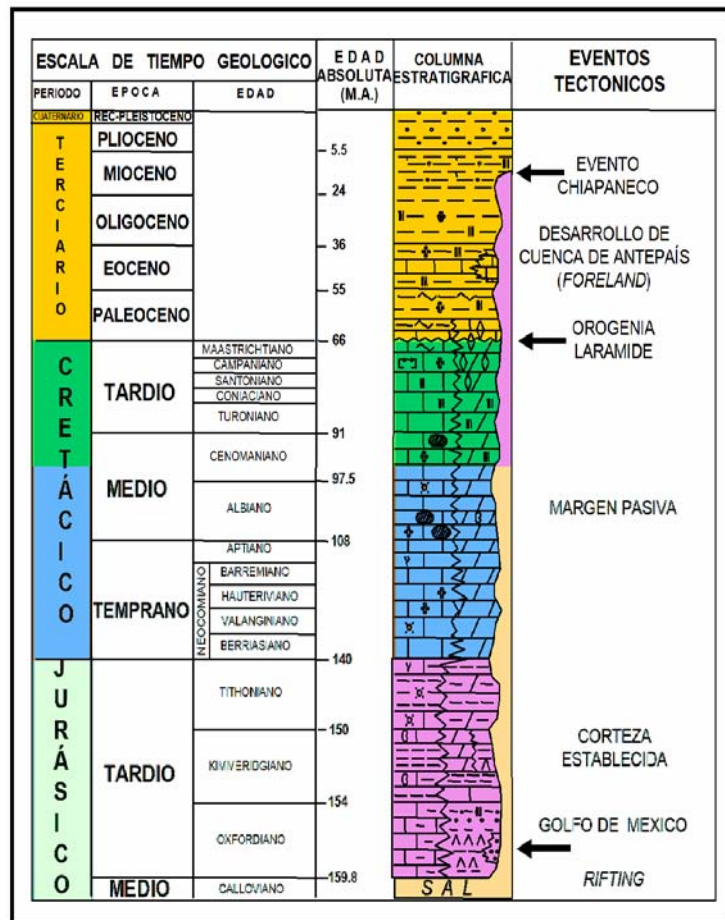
| ESCALA DE TIEMPO GEOLOGICO | | | EDAD ABSOLUTA (M.A.) | COLUMNA ESTRATIGRAFICA | EVENTOS TECTONICOS |
|---|---|---|---|---|---|
| PERIODO | EPOCA | EDAD | | | |
| CUATERNARIO | REC-PLEISTOCENO | | | | |
| TERCIARIO | PLIOCENO | | 5.5 | | |
| | MIOCENO | | 24 | | EVENTO CHIAPANECO |
| | OLIGOCENO | | 36 | | DESARROLLO DE CUENCA DE ANTEPAÍS (FORELAND) |
| | EOCENO | | 55 | | |
| | PALEOCENO | | 66 | | OROGENIA LARAMIDE |
| CRETÁCICO | TARDIO | MAASTRICHTIANO | | | |
| | | CAMPANIANO | | | |
| | | SANTONIANO | | | |
| | | CONIACIANO | | | |
| | | TURONIANO | 91 | | |
| | MEDIO | CENOMANIANO | 97.5 | | |
| | | ALBIANO | 108 | | MARGEN PASIVA |
| | TEMPRANO | APTIANO | | | |
| | | NEOCOMIANO BARREMIANO | | | |
| | | HAUTERIVIANO | | | |
| | | VALANGINIANO | | | |
| | | BERRIASIANO | 140 | | |
| JURÁSICO | TARDIO | TITHONIANO | 150 | | CORTEZA ESTABLECIDA |
| | | KIMMERIDGIANO | 154 | | |
| | | OXFORDIANO | 159.8 | | GOLFO DE MEXICO |
| | MEDIO | CALLOVIANO | | SAL | RIFTING |